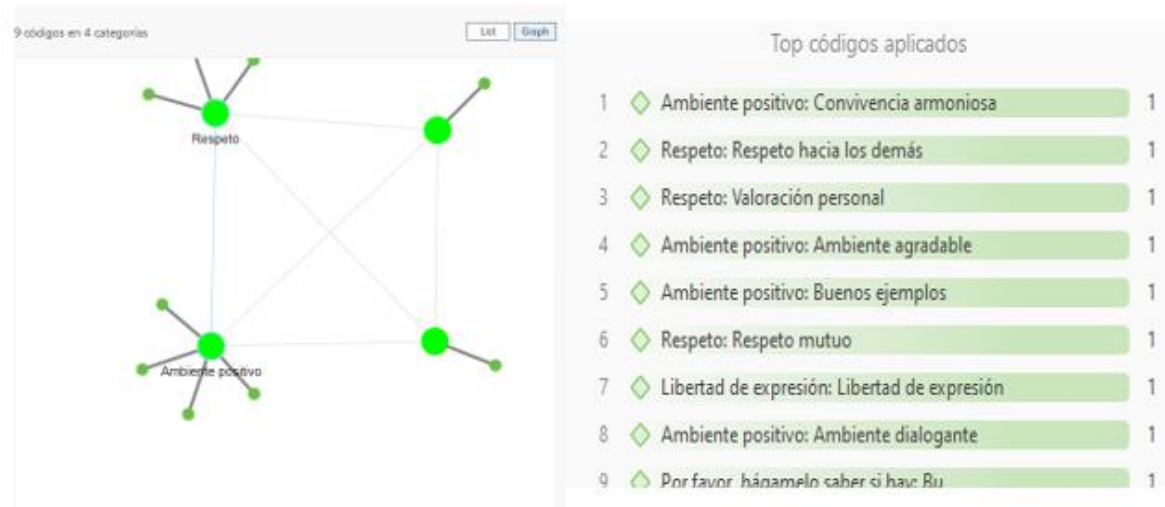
9 códigos en 4 categorías

List Graph

Respeto

Ambiente positivo

Top códigos aplicados

1 Ambiente positivo: Convivencia armoniosa 1

2 Respeto: Respeto hacia los demás 1

3 Respeto: Valoración personal 1

4 Ambiente positivo: Ambiente agradable 1

5 Ambiente positivo: Buenos ejemplos 1

6 Respeto: Respeto mutuo 1

7 Libertad de expresión: Libertad de expresión 1

8 Ambiente positivo: Ambiente dialogante 1

9 Por favor, hágamelo saber si hay: Bu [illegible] 1